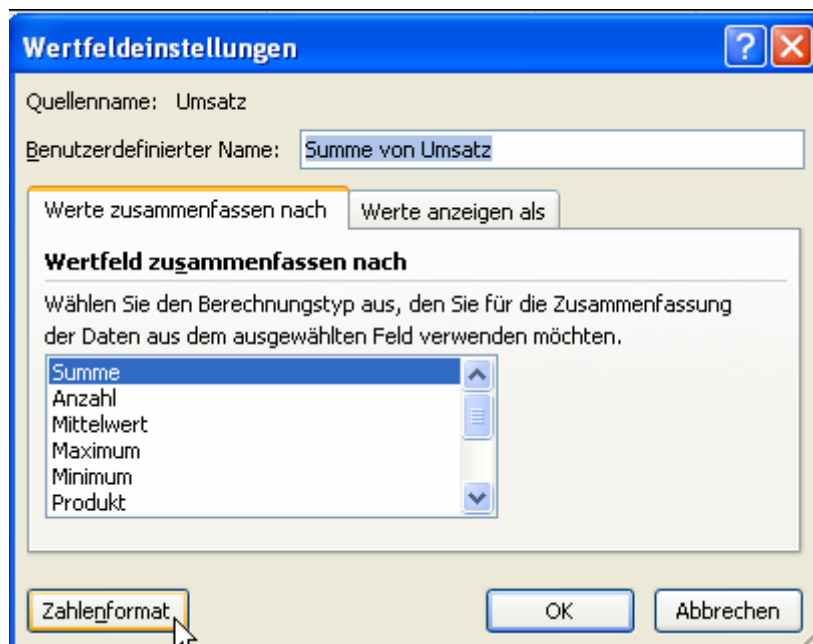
Wertfeldeinstellungen

?

X

Quellenname: Umsatz

Benutzerdefinierter Name: Summe von Umsatz

Werte zusammenfassen nach

Werte anzeigen als

Wertfeld zusammenfassen nach

Wählen Sie den Berechnungstyp aus, den Sie für die Zusammenfassung der Daten aus dem ausgewählten Feld verwenden möchten.

Summe
Anzahl
Mittelwert
Maximum
Minimum
Produkt

Zahlenformat

OK

Abbrechen